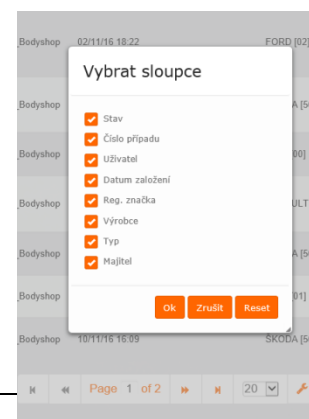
Bodyshop 02/11/16 18:22 FORD [02]

Bodyshop A [5

Bodyshop 00]

Bodyshop ULT

Bodyshop

Bodyshop A [5

Bodyshop 01]

Bodyshop A [5

Bodyshop 10/11/16 16:09 ŠKODA [5

Vybrat sloupce

Stav

Číslo případu

Uživatel

Datum založení

Reg. značka

Výrobce

Typ

Majitel

Ok Zrušit Reset

Page 1 of 2 20